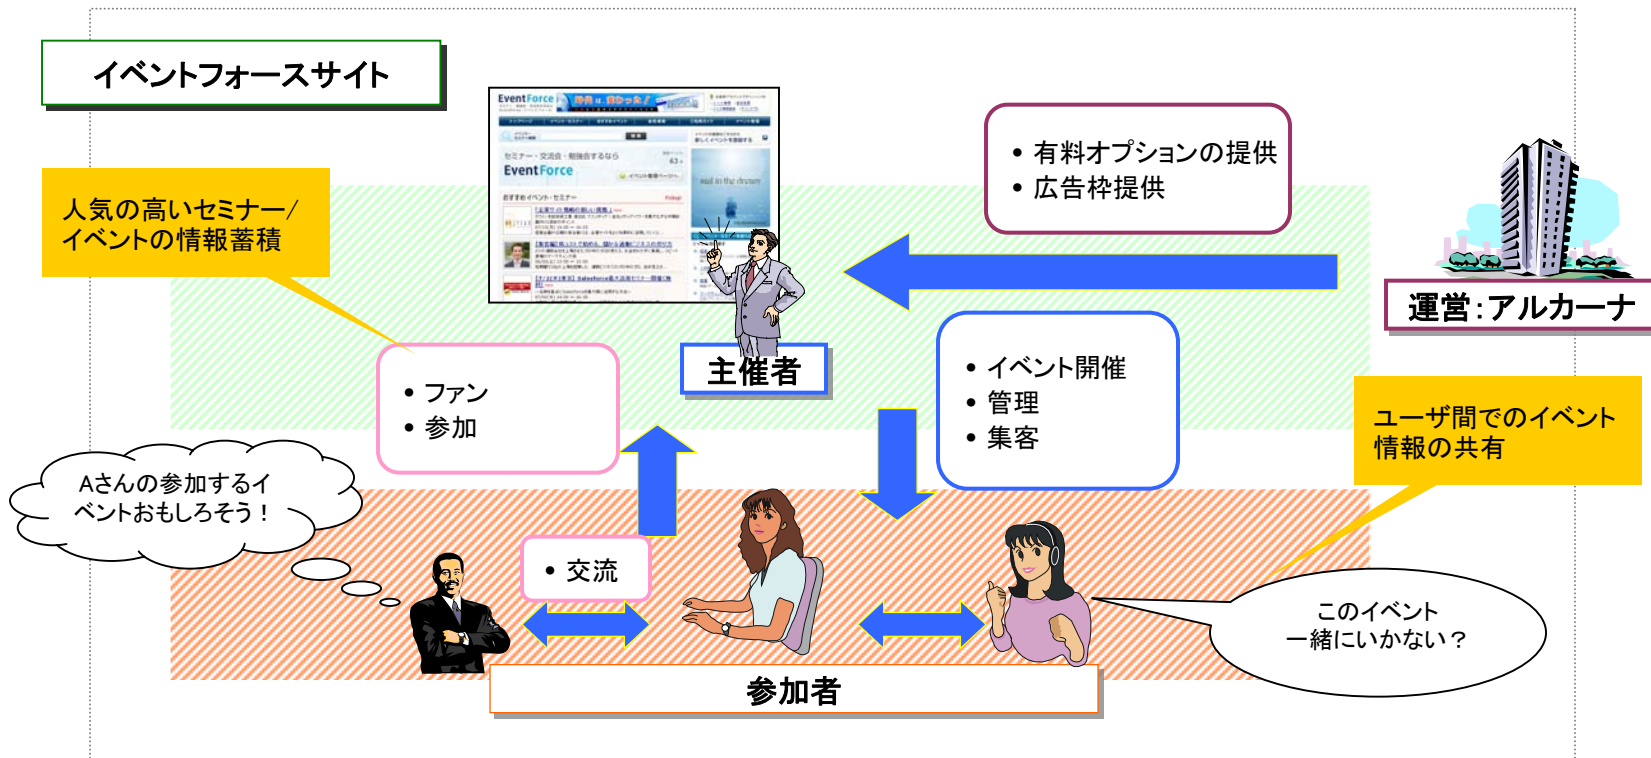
イベントフォースサイト

人気の高いセミナー/イベントの情報蓄積

EventForce

セミナー・交流会・勉強会するなら

EventForce

• 有料オプションの提供
• 広告枠提供

運営:アルカーナ

• ファン
• 参加

主催者

• イベント開催
• 管理
• 集客

ユーザ間でのイベント情報の共有

Aさんの参加するイベントおもしろそう！

• 交流

このイベント一緒にいかない？

参加者